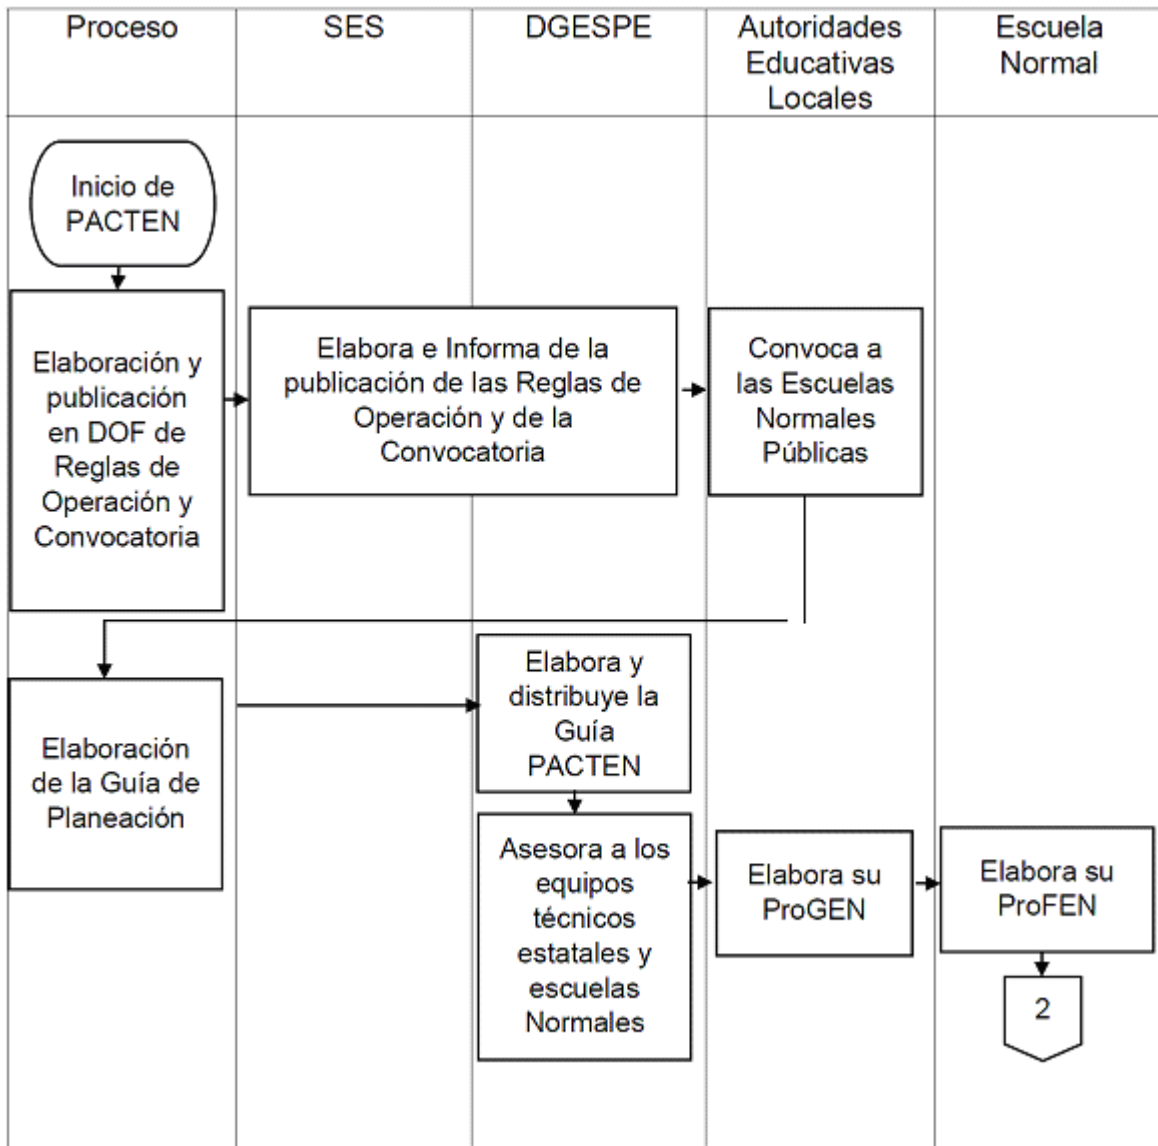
| Proceso | SES | DGESPE | Autoridades Educativas Locales | Escuela Normal |
|---|---|---|---|---|

Inicio de PACTEN

Elaboración y publicación en DOF de Reglas de Operación y Convocatoria

Elabora e Informa de la publicación de las Reglas de Operación y de la Convocatoria

Convoca a las Escuelas Normales Públicas

Elaboración de la Guía de Planeación

Elabora y distribuye la Guía PACTEN

Asesora a los equipos técnicos estatales y escuelas Normales

Elabora su ProGEN

Elabora su ProFEN

2